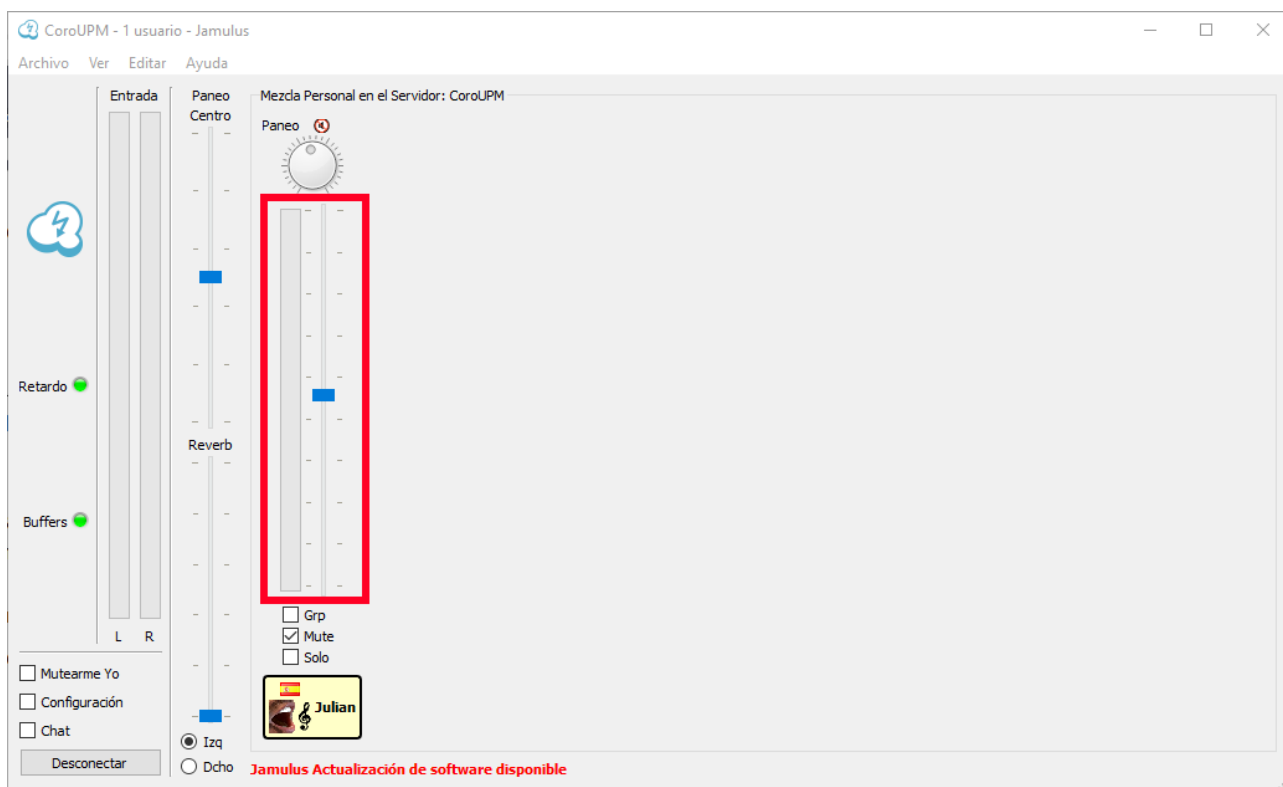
CoroUPM - 1 usuario - Jamulus

Archivo Ver Editar Ayuda

Entrada

L R

Paneo
Centro

Reverb

Izq
Dcho

Retardo

Buffers

Mutearme Yo
Configuración
Chat
Desconectar

Mezcla Personal en el Servidor: CoroUPM

Paneo

Grp
Mute
Solo

Julian

Jamulus Actualización de software disponible